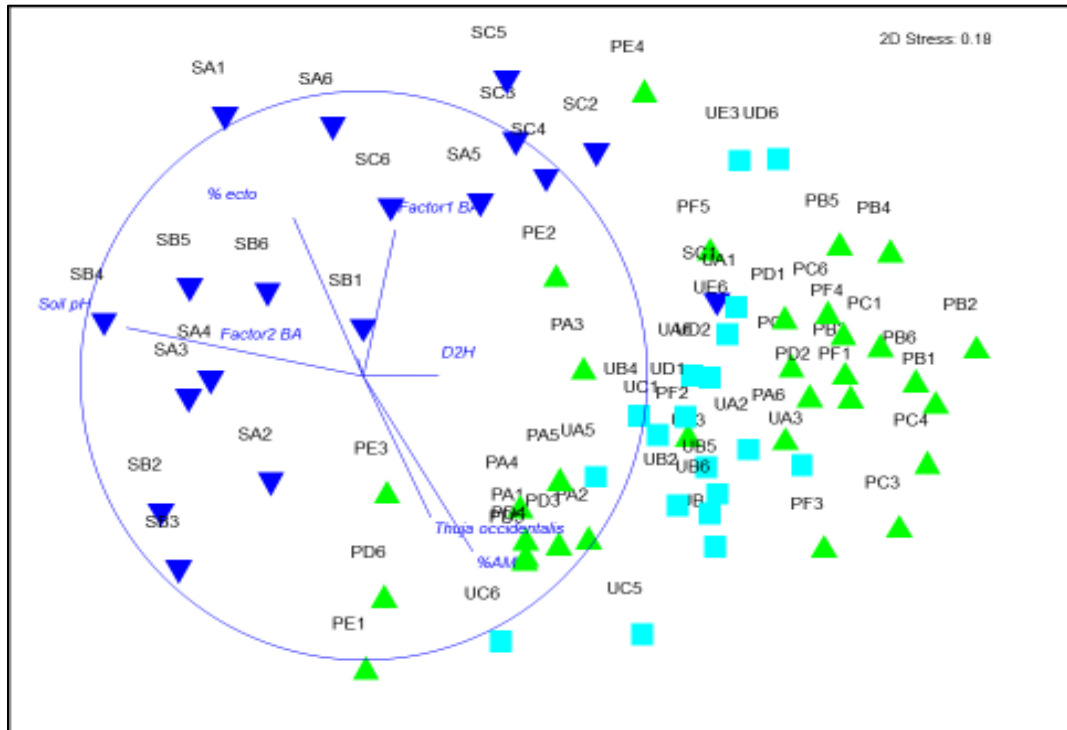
2D Stress: 0.18

SC5
PE4
SA1
SA6
SC3
SC2
SC4
SA5
UE3 UD6
SC6
% ecto
Factor1 BA
PF5
PB5
PB4
SB5
SB6
PE2
SC1
UA1
SB4
SB1
PD1
PC6
UE6
PF4
PC1
PB2
Soil pH
SA4
Factor2 BA
PA3
UA6
UD2
PC
PB
PB6
SA3
D2H
PD2
PF1
PB1
UB4
UD1
UC1
PF2
PA6
UA2
SA2
UB3
UA3
PC4
PA5
UA5
PE3
UB5
SB2
UB2
UB6
PA4
PC3
PA1
PD3
PA2
PD4
PD5
UB
PF3
SB3
Thuja occidentalis
PD6
%AM
UC6
UC5
PE1